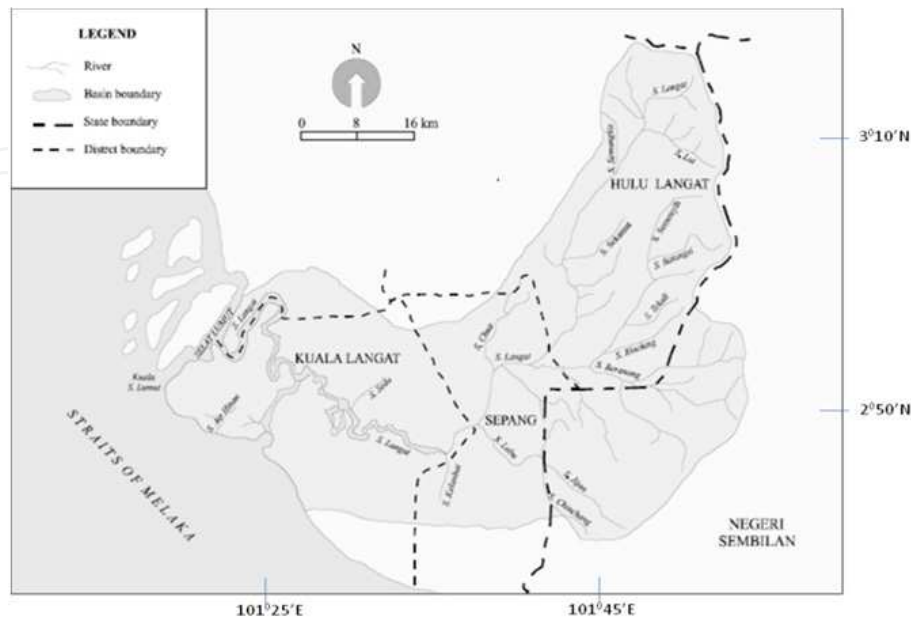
LEGEND
River
Basin boundary
State boundary
Distrct boundary

N
0 8 16 km

$3^0 10' N$
$2^0 50' N$
$101^0 25' E$
$101^0 45' E$

S. Langat
S. Lui
S. Semenyih
HULU LANGAT
S. Sekamat
S. Semenyih
S. Batangsi
S. Rinching
S. Beranang
S. Chua
S. Langat
KUALA LANGAT
S. Sidu
S. Langat
Kuala S. Lumut
S. Air Hitam
PULAU LUMUT
S. Langat
SEPANG
S. Labu
S. Kelambal
S. Jijan
S. Chinchang
STRAITS OF MELAKA
NEGERI SEMBILAN